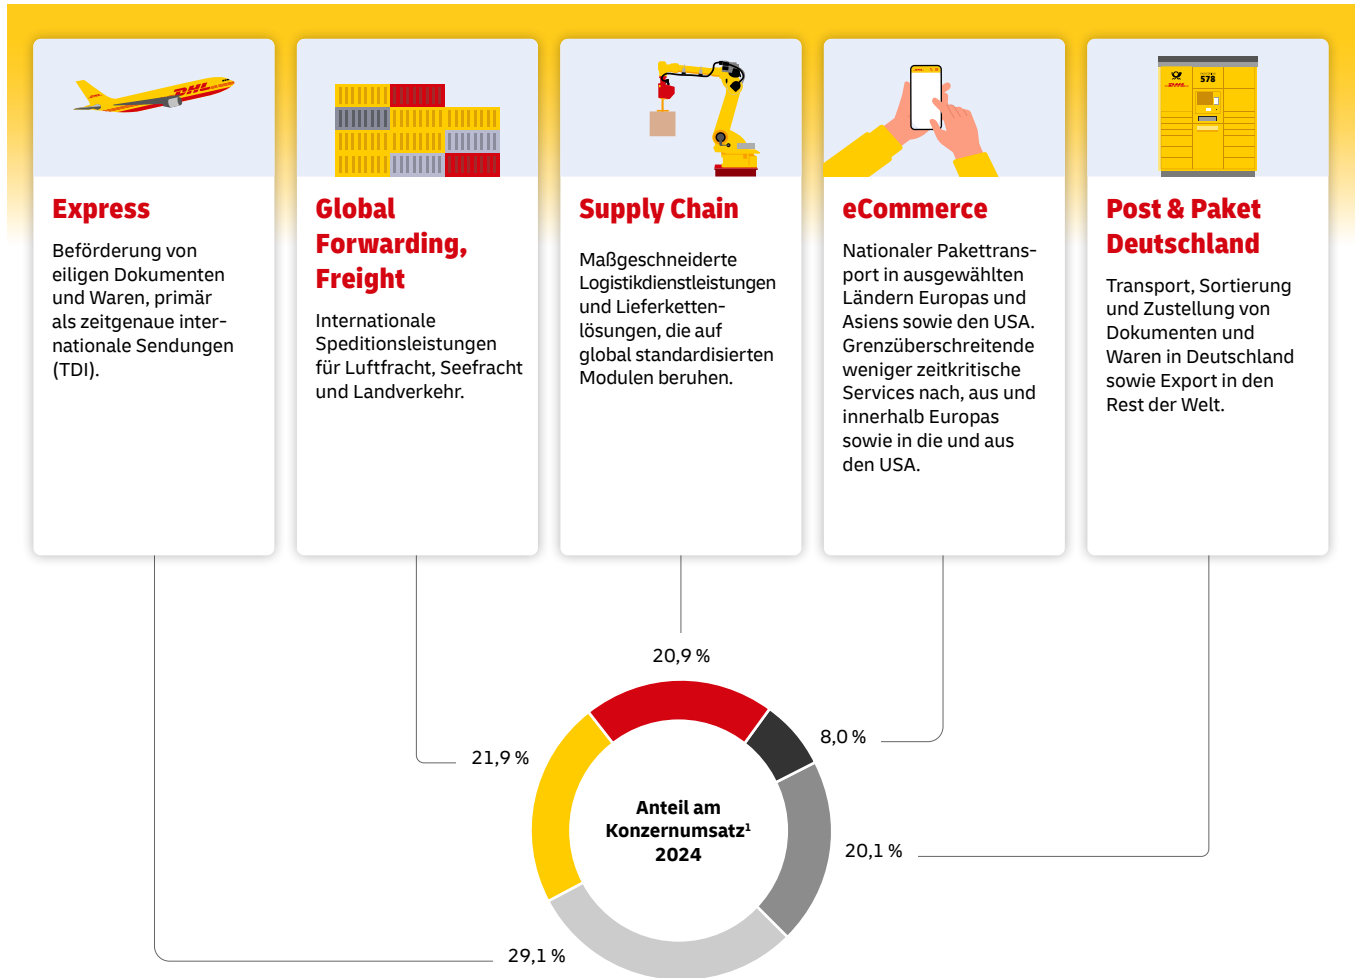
Express

Beförderung von eiligen Dokumenten und Waren, primär als zeitgenaue internationale Sendungen (TDI).

Global Forwarding, Freight

Internationale Speditionsleistungen für Luftfracht, Seefracht und Landverkehr.

Supply Chain

Maßgeschneiderte Logistikdienstleistungen und Lieferkettenlösungen, die auf global standardisierten Modulen beruhen.

eCommerce

Nationaler Pakettransport in ausgewählten Ländern Europas und Asiens sowie den USA. Grenzüberschreitende weniger zeitkritische Services nach, aus und innerhalb Europas sowie in die und aus den USA.

Post & Paket Deutschland

Transport, Sortierung und Zustellung von Dokumenten und Waren in Deutschland sowie Export in den Rest der Welt.

20,9 %

8,0 %

21,9 %

Anteil am Konzernumsatz$^1$ 2024

20,1 %

29,1 %